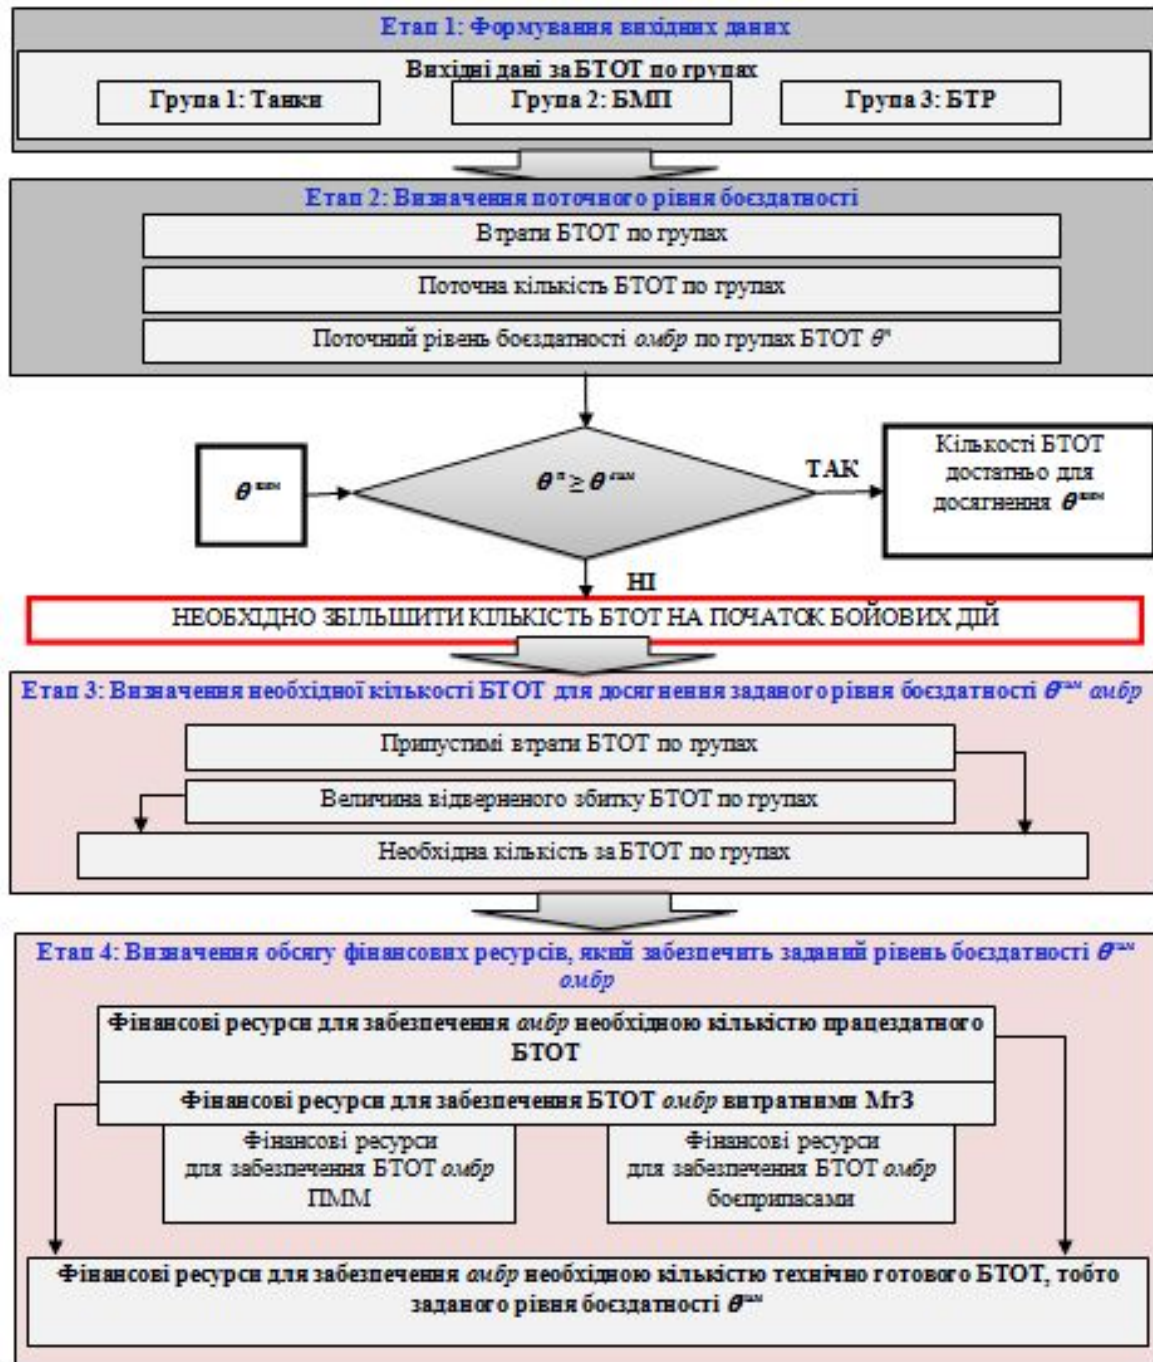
Етап 1: Формування вихідних даних

Вихідні дані за БТОТ по групах

Група 1: Танки

Група 2: БМП

Група 3: БТР

Етап 2: Визначення поточного рівня боєздатності

Втрати БТОТ по групах

Поточна кількість БТОТ по групах

Поточний рівень боєздатності *омбр* по групах БТОТ $\theta^{п}$

$\theta^{зам}$

$\theta^{п} \geq \theta^{зам}$

ТАК

Кількості БТОТ достатньо для досягнення $\theta^{зам}$

НІ

НЕОБХІДНО ЗБІЛЬШИТИ КІЛЬКІСТЬ БТОТ НА ПОЧАТОК БОЙОВИХ ДІЙ

Етап 3: Визначення необхідної кількості БТОТ для досягнення заданого рівня боєздатності $\theta^{зам}$ *омбр*

Припустимі втрати БТОТ по групах

Величина відверненого збитку БТОТ по групах

Необхідна кількість за БТОТ по групах

Етап 4: Визначення обсягу фінансових ресурсів, який забезпечить заданий рівень боєздатності $\theta^{зам}$ *омбр*

Фінансові ресурси для забезпечення *омбр* необхідною кількістю працездатного БТОТ

Фінансові ресурси для забезпечення БТОТ *омбр* витратними МтЗ

Фінансові ресурси для забезпечення БТОТ *омбр* ПММ

Фінансові ресурси для забезпечення БТОТ *омбр* боєприпасами

Фінансові ресурси для забезпечення *омбр* необхідною кількістю технічно готового БТОТ, тобто заданого рівня боєздатності $\theta^{зам}$